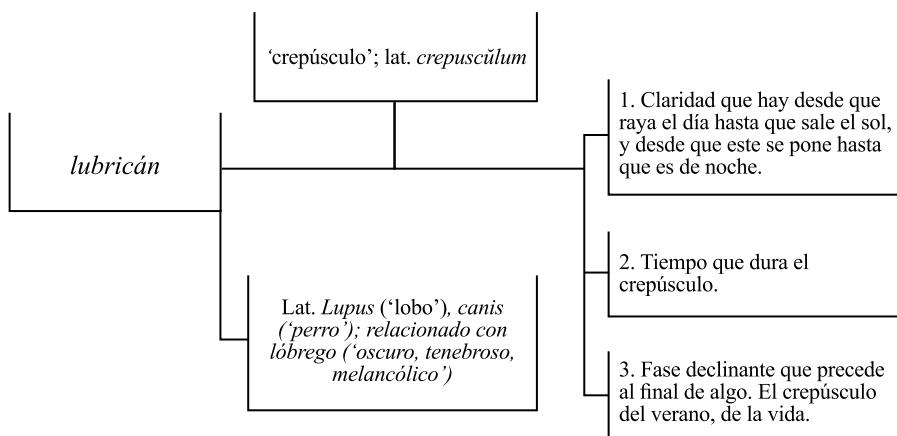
'crepúsculo'; lat. *crepuscŭlum*

*lubricán*

Lat. *Lupus* ('lobo'), *canis ('perro'); relacionado con lóbrego ('oscuro, tenebroso, melancólico')*

1. Claridad que hay desde que raya el día hasta que sale el sol, y desde que este se pone hasta que es de noche.

2. Tiempo que dura el crepúsculo.

3. Fase declinante que precede al final de algo. El crepúsculo del verano, de la vida.